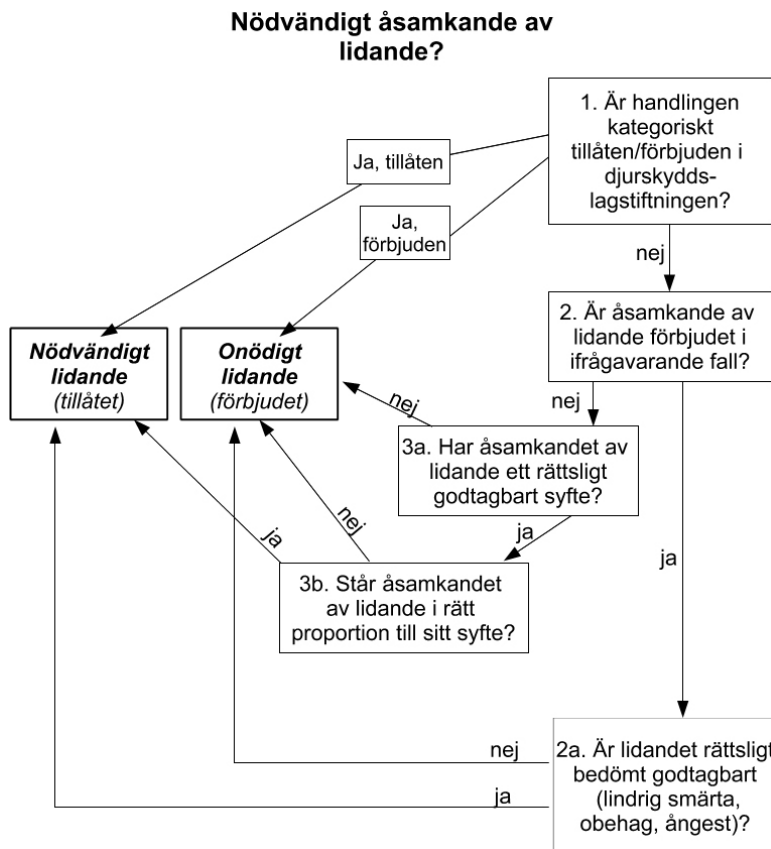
Nödvändigt åsamkande av lidande?

1. Är handlingen kategoriskt tillåten/förbjuden i djurskydds-lagstiftningen?

Ja, tillåten

Ja, förbjuden

nej

2. Är åsamkande av lidande förbjudet i ifrågavarande fall?

Nödvändigt lidande (tillåtet)

Onödigt lidande (förbjudet)

nej

nej

3a. Har åsamkandet av lidande ett rättsligt godtagbart syfte?

ja

ja

nej

ja

3b. Står åsamkandet av lidande i rätt proportion till sitt syfte?

nej

2a. Är lidandet rättsligt bedömt godtagbart (lindrig smärta, obehag, ångest)?

ja